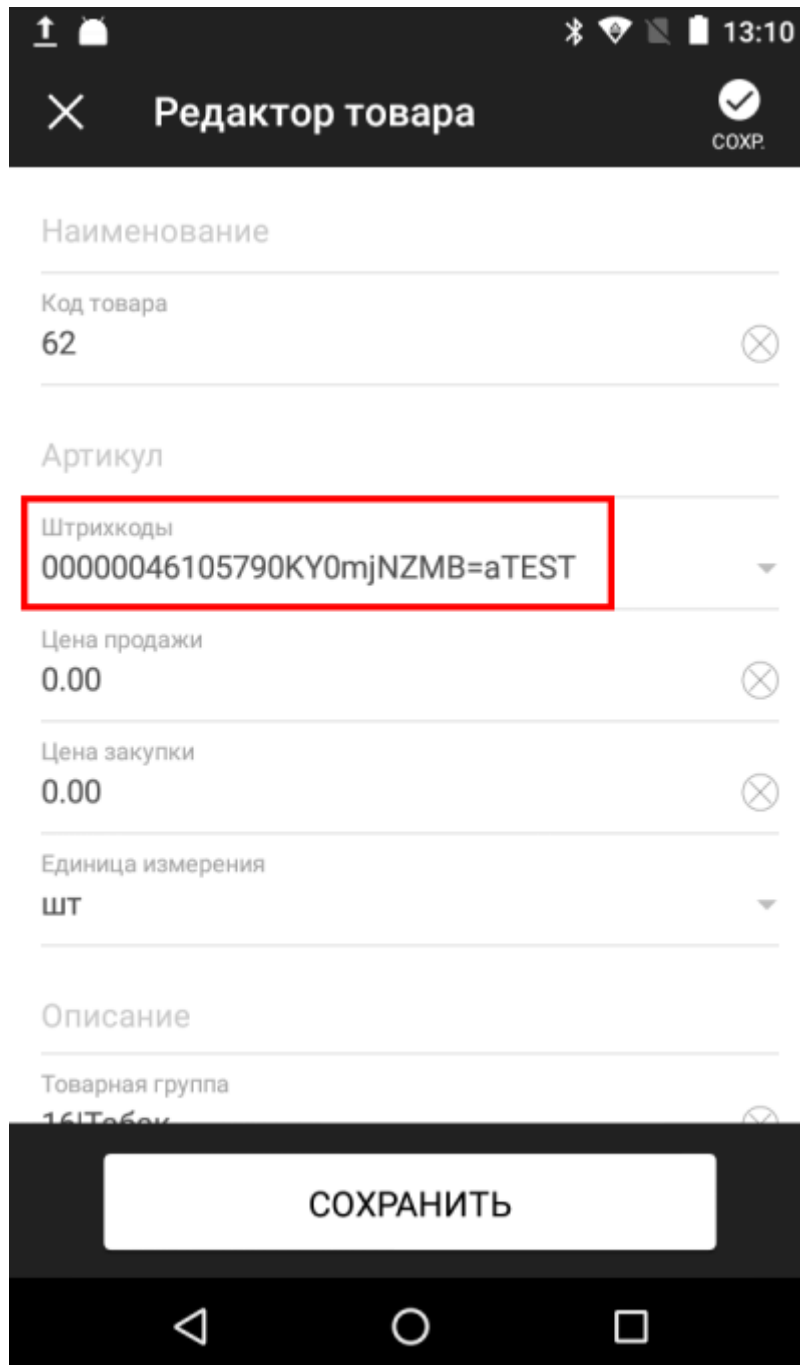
13:10

Редактор товара

СОХР.

Наименование

Код товара
62

Артикул

Штрихкоды
00000046105790KY0mjNZMB=aTEST

Цена продажи
0.00

Цена закупки
0.00

Единица измерения
шт

Описание

Товарная группа
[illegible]

СОХРАНИТЬ